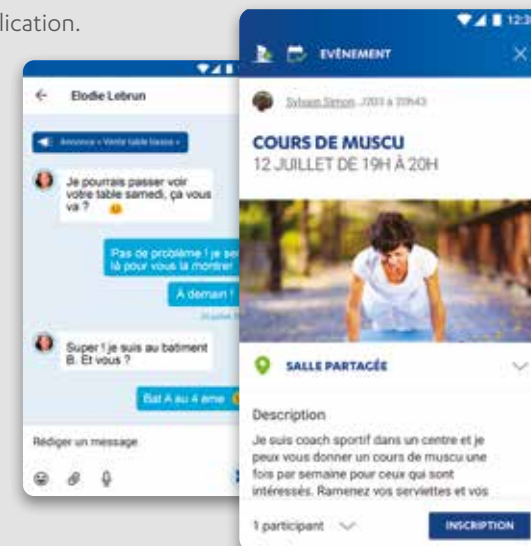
lication.

Elodie Lebrun

Annonce « Vente table basse »

Je pourrais passer voir votre table samedi, ça vous va ?

Pas de problème ! je se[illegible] là pour vous la montrer!

A demain !

Super ! je suis au batiment B. Et vous ?

Bat A au 4 eme

Rédiger un message

12:3

ÉVÉNEMENT

Sylvain Simon, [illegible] à 20h43

COURS DE MUSCU
12 JUILLET DE 19H À 20H

SALLE PARTAGÉE

Description

Je suis coach sportif dans un centre et je peux vous donner un cours de muscu une fois par semaine pour ceux qui sont intéressés. Ramenez vos serviettes et vos

1 participant

INSCRIPTION